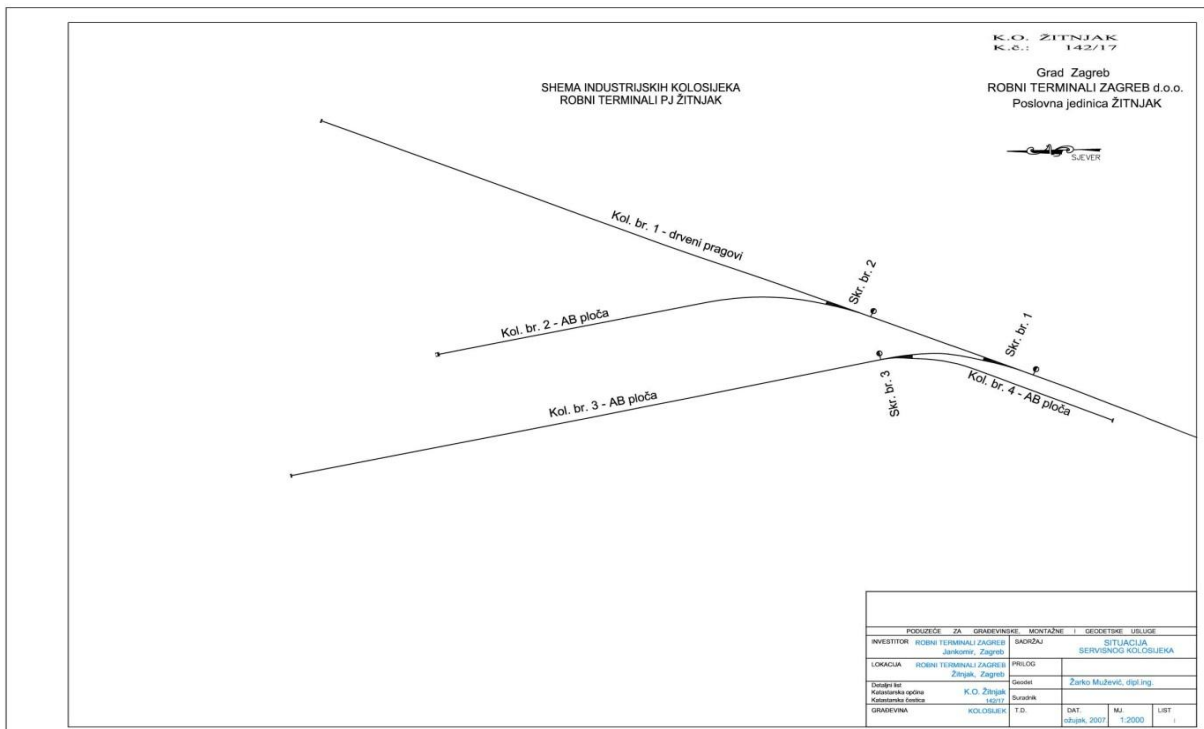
K.O. ŽITNJAK
K.č.: 142/17

Grad Zagreb
ROBNI TERMINALI ZAGREB d.o.o.
Poslovna jedinica ŽITNJAK

SHEMA INDUSTRIJSKIH KOLOSIJEKA
ROBNI TERMINALI PJ ŽITNJAK

SJEVER

Kol. br. 1 - drveni pragovi

Skr. br. 2

Kol. br. 2 - AB ploča

Skr. br. 1

Skr. br. 3

Kol. br. 4 - AB ploča

Kol. br. 3 - AB ploča

PODUZEĆE ZA GRAĐEVINSKE, MONTAŽNE I GEODETSKE USLUGE

| | | | | | |
|---|---|---|---|---|---|
| INVESTITOR | ROBNI TERMINALI ZAGREB Jankomir, Zagreb | SADRŽAJ | SITUACIJA SERVISNOG KOLOSIJEKA | | |
| LOKACIJA | ROBNI TERMINALI ZAGREB Žitnjak, Zagreb | PRILOG | | | |
| Detaljni list Katastarska općina Katastarska čestica | K.O. Žitnjak 142/17 | Geodet | Žarko Mužević, dipl.ing. | | |
| | | Suradnik | | | |
| GRAĐEVINA | KOLOSIJEK | T.D. | DAT. ožujak, 2007 | MJ. 1:2000 | LIST |